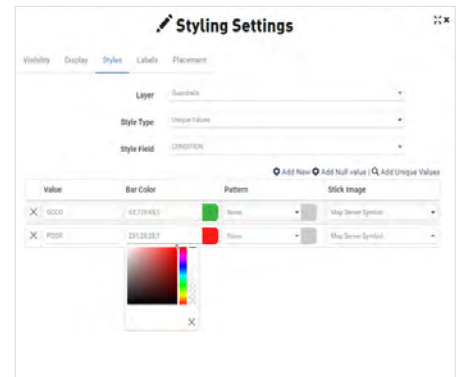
Styling Settings

Visibility Display Styles Labels Placement

Layer Guardrails

Style Type Unique Values

Style Field CONDITION

Add New Add Null value | Add Unique Values

| | Value | Bar Color | Pattern | Stick Image |
|---|---|---|---|---|
| X | GOOD | 53,175,95,1 | None | Map Server Symbol |
| X | POOR | 231,28,28,1 | None | Map Server Symbol |

X